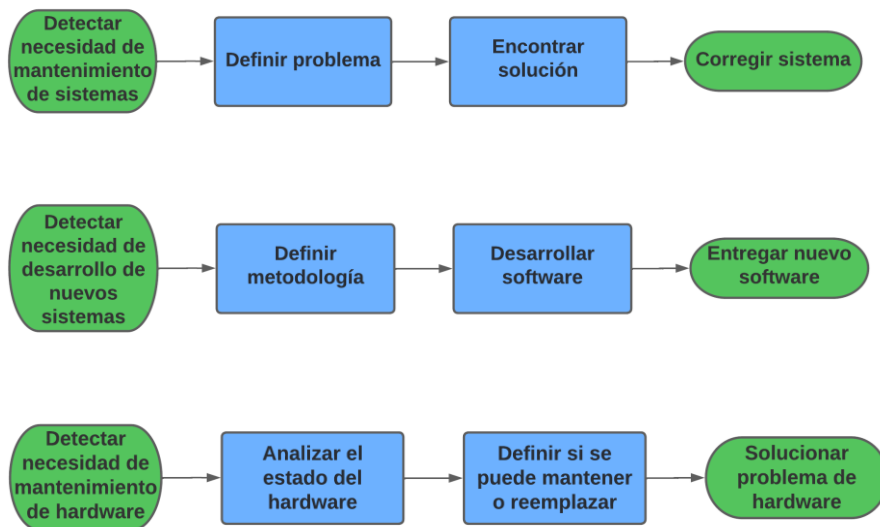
Detectar necesidad de mantenimiento de sistemas

Definir problema

Encontrar solución

Corregir sistema

Detectar necesidad de desarrollo de nuevos sistemas

Definir metodología

Desarrollar software

Entregar nuevo software

Detectar necesidad de mantenimiento de hardware

Analizar el estado del hardware

Definir si se puede mantener o reemplazar

Solucionar problema de hardware